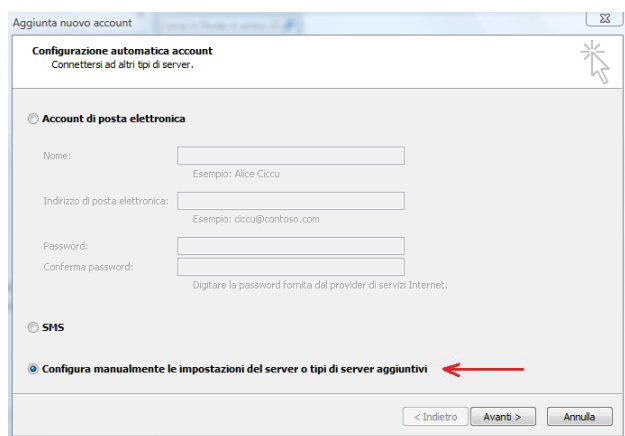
Aggiunta nuovo account

Configurazione automatica account
Connettersi ad altri tipi di server.

Account di posta elettronica

Nome:
Esempio: Alice Ciccu

Indirizzo di posta elettronica:
Esempio: ciccu@contoso.com

Password:
Conferma password:
Digitare la password fornita dal provider di servizi Internet.

SMS

Configura manualmente le impostazioni del server o tipi di server aggiuntivi

< Indietro
Avanti >
Annulla